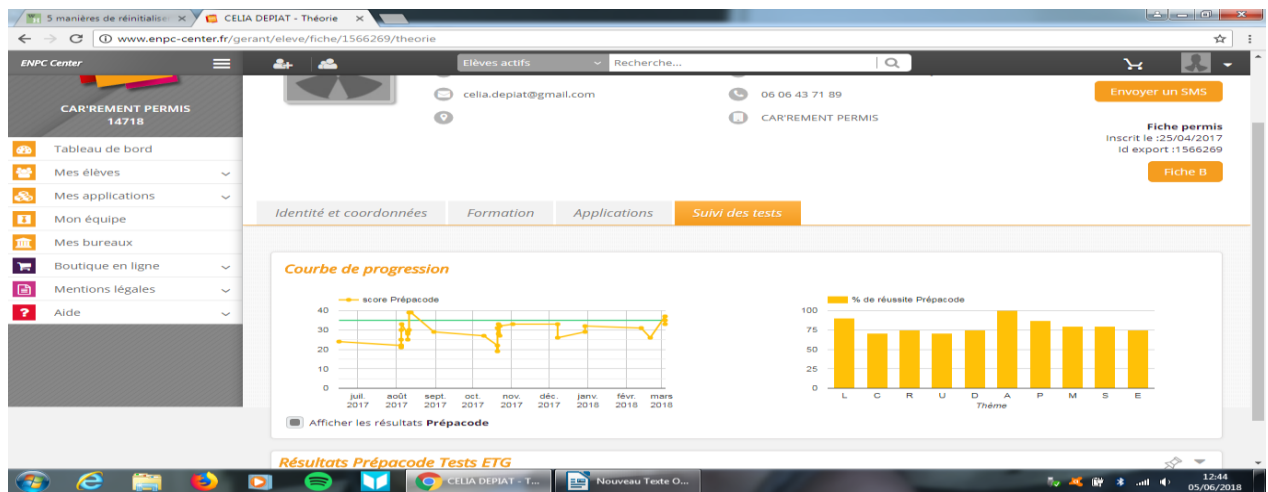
5 manières de réinitialiser ×
CELIA DEPIAT - Théorie ×

www.enpc-center.fr/gerant/eleve/fiche/1566269/theorie

ENPC Center
Elèves actifs
Recherche...

CAR'REMENT PERMIS
14718

Tableau de bord
Mes élèves
Mes applications
Mon équipe
Mes bureaux
Boutique en ligne
Mentions légales
Aide

celia.depiat@gmail.com
06 06 43 71 89
CAR'REMENT PERMIS

Envoyer un SMS

Fiche permis
Inscrit le :25/04/2017
Id export :1566269

Fiche B

Identité et coordonnées
Formation
Applications
Suivi des tests

Courbe de progression

score Prépacode

| 40 |
| 30 |
| 20 |
| 10 |
| 0 |

juil. 2017 août 2017 sept. 2017 oct. 2017 nov. 2017 déc. 2017 janv. 2018 févr. 2018 mars 2018

% de réussite Prépacode

100 75 50 25 0

L C R U D A P M S E
Thème

Afficher les résultats Prépacode

Résultats Prépacode Tests ETG

CELIA DEPIAT - T...
Nouveau Texte O...
12:44
05/06/2018